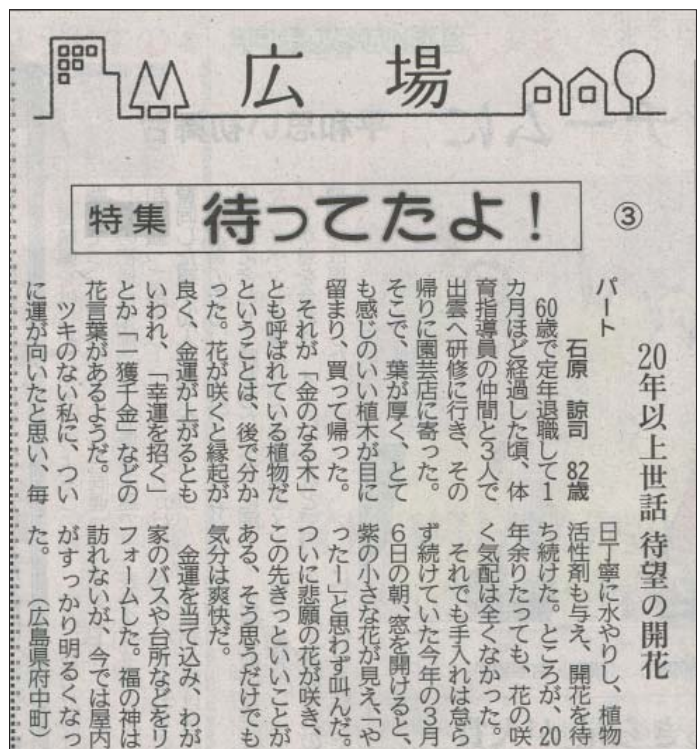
広場

特集 待ってたよ! ③

20年以上世話 待望の開花

パート 石原 諒司 82歳

60歳で定年退職して1カ月ほど経過した頃、体育指導員の仲間と3人で出雲へ研修に行き、その帰りに園芸店に寄った。そこで、葉が厚く、とても感じのいい植木が目に留まり、買って帰った。

それが「金のなる木」とも呼ばれている植物だということは、後で分かった。花が咲くと縁起が良く、金運が上がるともいわれ、「幸運を招く」とか「一攫千金」などの花言葉があるようだ。

ツキのない私に、ついに運が向いたと思い、毎日丁寧に水やりし、植物活性剤も与え、開花を待ち続けた。ところが、20年余りたっても、花の咲く気配は全くなかった。

それでも手入れは怠らず続けていた今年の3月6日の朝、窓を開けると、紫の小さな花が見え「やったー」と思わず叫んだ。ついに悲願の花が咲き、この先きっといいことがある。そう思うだけでも気分は爽快だ。

金運を当て込み、わが家のバスや台所などをリフォームした。福の神は訪れないが、今では屋内がすっかり明るくなった。

(広島県府中町)